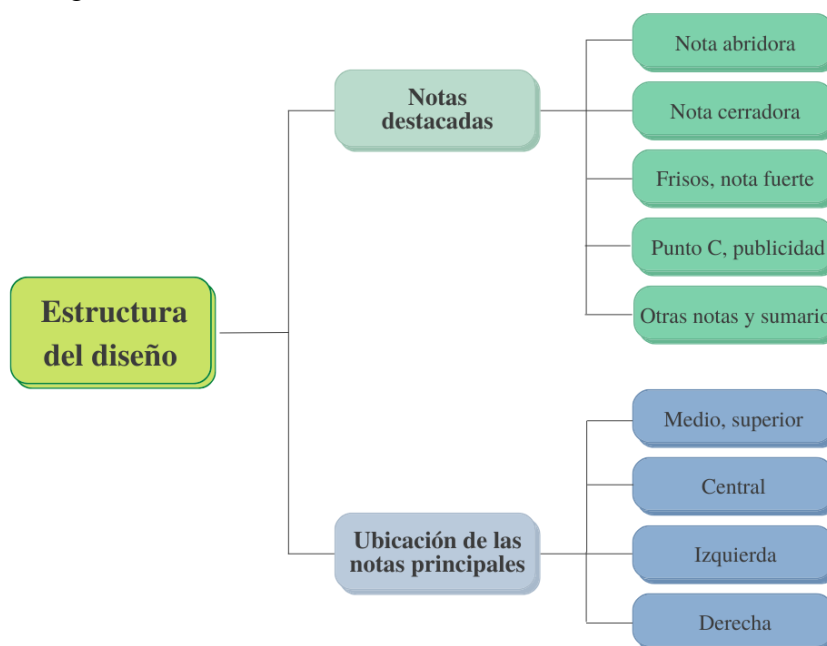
Estructura del diseño

Notas destacadas

Nota abridora

Nota cerradora

Frisos, nota fuerte

Punto C, publicidad

Otras notas y sumario

Ubicación de las notas principales

Medio, superior

Central

Izquierda

Derecha